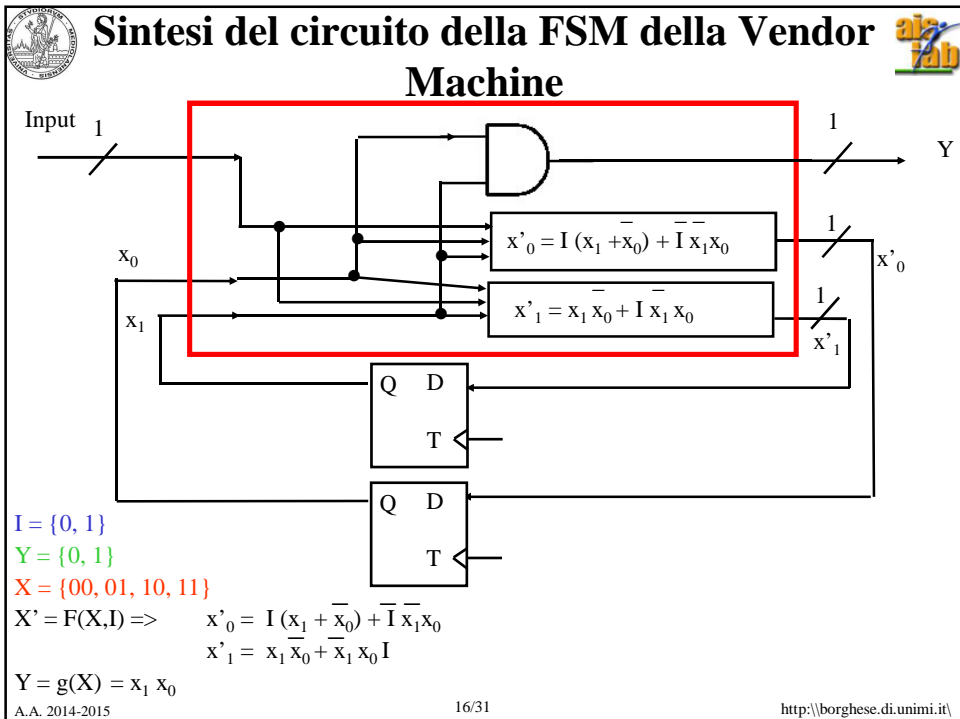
Sintesi del circuito della FSM della Vendor Machine

Input 1

1

Y

$x'_0 = I\,(x_1 + \overline{x_0}) + \overline{I}\,\overline{x_1}x_0$

1

$x_0$

$x'_0$

$x'_1 = x_1\,\overline{x_0} + I\,\overline{x_1}\,x_0$

1

$x_1$

$x'_1$

Q D

T

Q D

T

I = {0, 1}
Y = {0, 1}
X = {00, 01, 10, 11}
X' = F(X,I) => $x'_0 = I\,(x_1 + \overline{x_0}) + \overline{I}\,\overline{x_1}x_0$
$x'_1 = x_1\,\overline{x_0} + \overline{x_1}\,x_0\,I$
Y = g(X) = $x_1\,x_0$

A.A. 2014-2015

16/31

http:\\borghese.di.unimi.it\